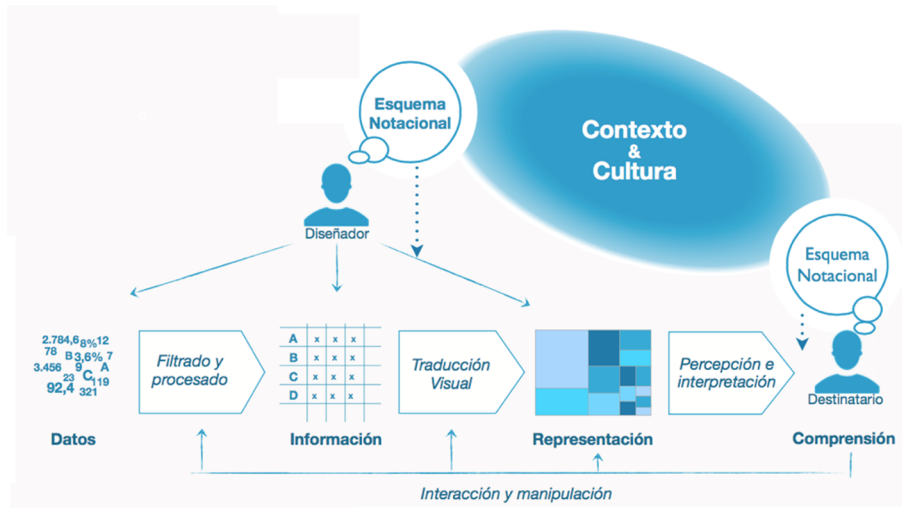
Esquema Notacional

Contexto & Cultura

Diseñador

Esquema Notacional

2.784,6 8% 12 78 B 3,6% 7 3.456 9 A 23 C 119 92,4 321

Filtrado y procesado

| A | x | x | x |
|---|---|---|---|
| B | x | x | x |
| C | x | x | x |
| D | x | x | x |

Traducción Visual

Percepción e interpretación

Destinatario

Datos

Información

Representación

Comprensión

Interacción y manipulación